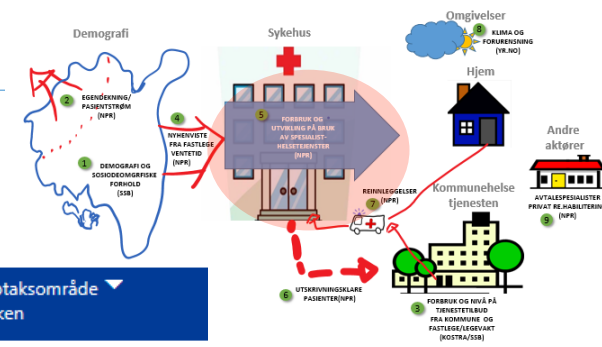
Demografi

2 EGENDEKNING/ PASIENTSTRØM (NPR)

4 NYHENVISTE FRA FASTLEGE VENTETID (NPR)

1 DEMOGRAFI OG SOSIODEOMGRFISKE FORHOLD (SSB)

Sykehus

5 FORBRUK OG UTVIKLING PÅ BRUK AV SPESIALIST-HELSETJENSTER (NPR)

Omgivelser

8 KLIMA OG FORURENSNING (YR.NO)

Hjem

Andre aktører

7 REINNLEGGELSER (NPR)

Kommunehelse tjenesten

AVTALESPESIALISTER PRIVAT RE.HABILITERING (NPR)

9

6 UTSKRIVNINGSKLARE PASIENTER(NPR)

3 FORBRUK OG NIVÅ PÅ TJENESTETILBUD FRA KOMMUNE OG FASTLEGE/LEGEVAKT (KOSTRA/SSB)

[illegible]taksområde
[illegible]ken